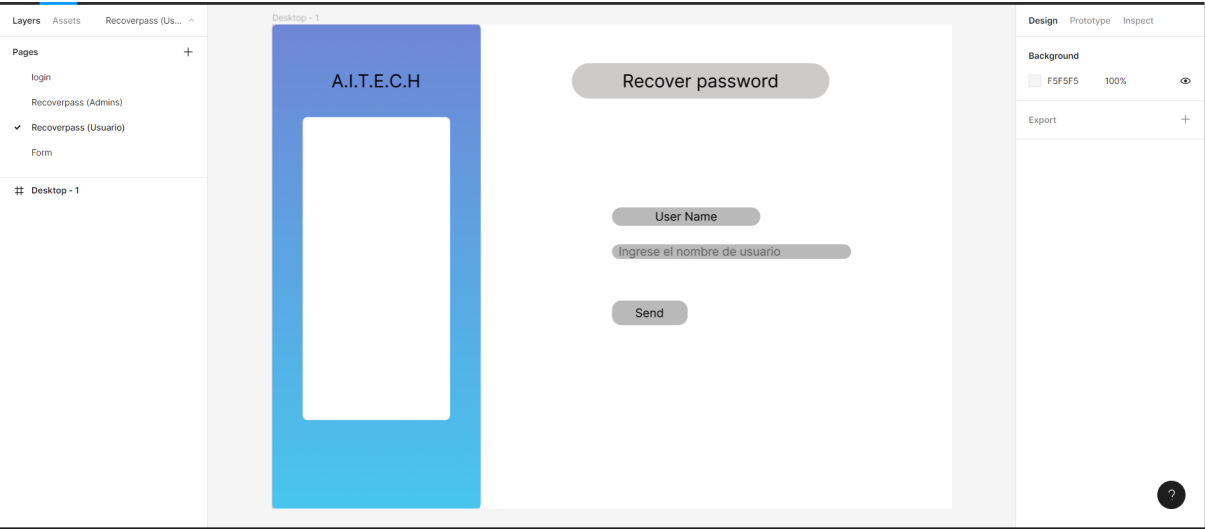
Layers Assets Recoverpass (Us... ^

Pages +

login

Recoverpass (Admins)

✓ Recoverpass (Usuario)

Form

# Desktop - 1

Desktop - 1

A.I.T.E.C.H

Recover password

User Name

Ingrese el nombre de usuario

Send

Design Prototype Inspect

Background

F5F5F5 100%

Export +

?